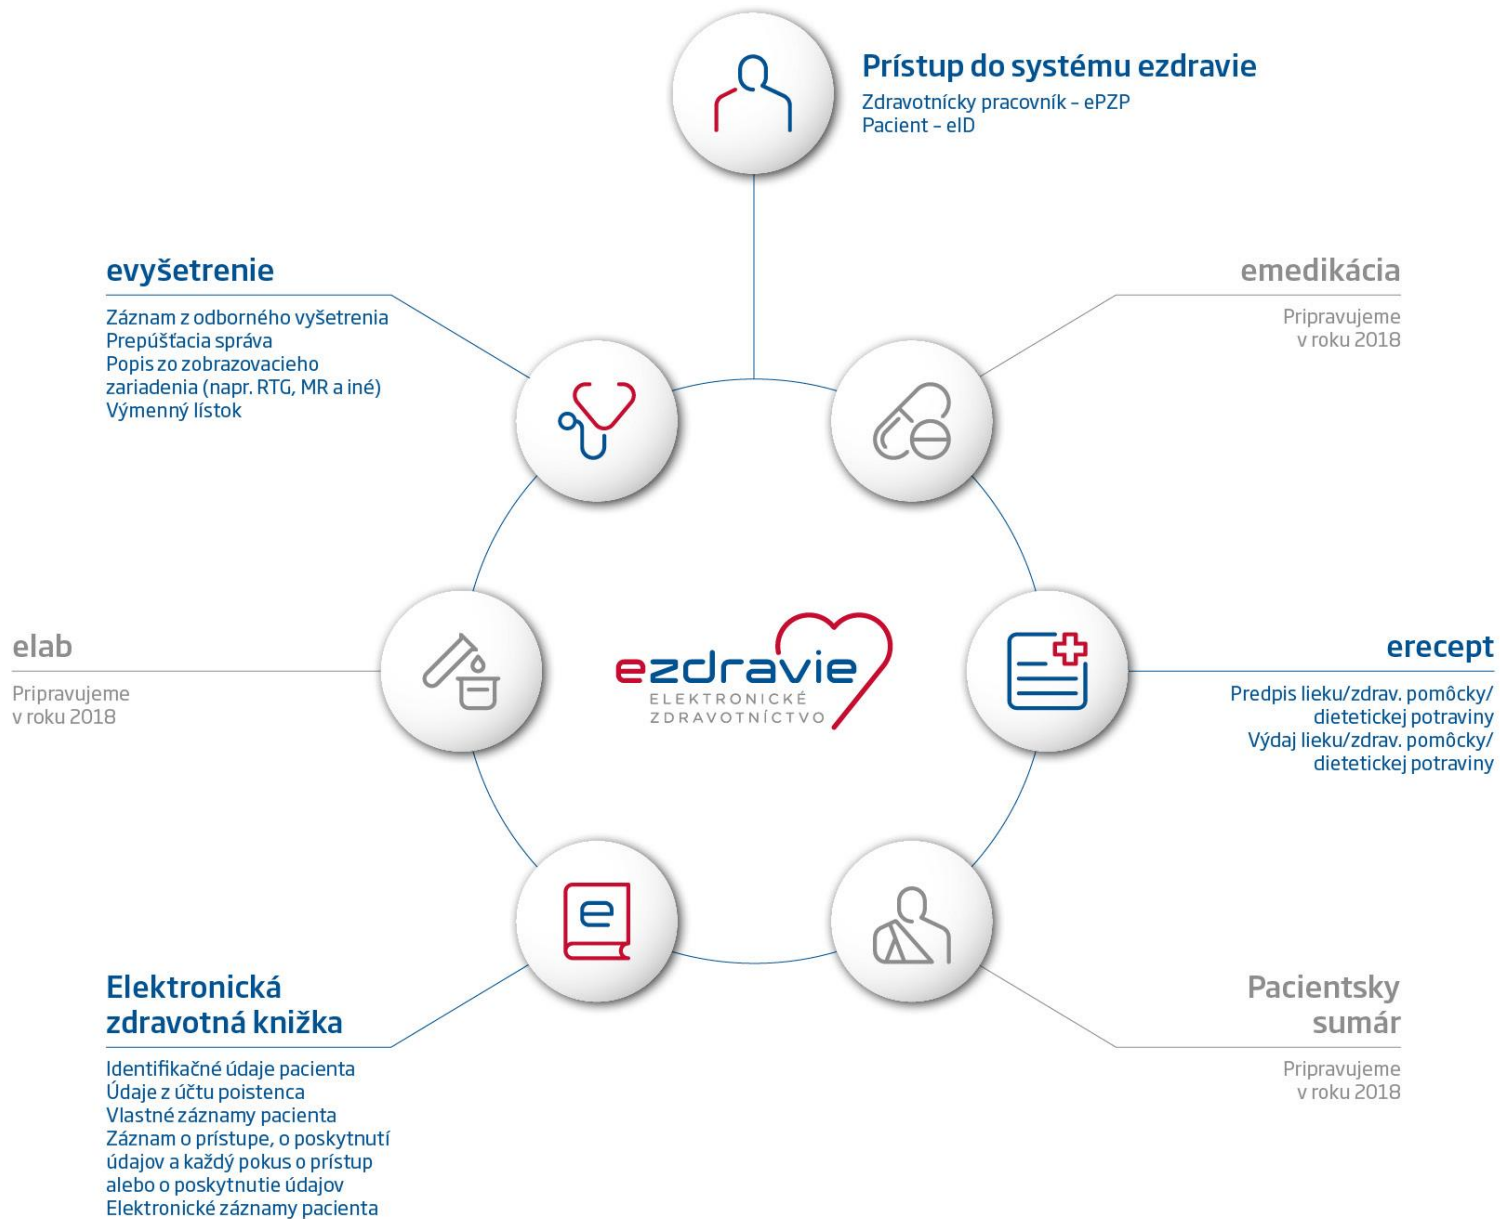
Prístup do systému ezdravie
Zdravotnícky pracovník – ePZP
Pacient – eID

evyšetrenie
Záznam z odborného vyšetrenia
Prepúšťacia správa
Popis zo zobrazovacieho zariadenia (napr. RTG, MR a iné)
Výmenný lístok

emedikácia
Pripravujeme v roku 2018

elab
Pripravujeme v roku 2018

ezdravie
ELEKTRONICKÉ ZDRAVOTNÍCTVO

erecept
Predpis lieku/zdrav. pomôcky/ dietetickej potraviny
Výdaj lieku/zdrav. pomôcky/ dietetickej potraviny

e

Elektronická zdravotná knižka
Identifikačné údaje pacienta
Údaje z účtu poistenca
Vlastné záznamy pacienta
Záznam o prístupe, o poskytnutí údajov a každý pokus o prístup alebo o poskytnutie údajov
Elektronické záznamy pacienta

Pacientsky sumár
Pripravujeme v roku 2018